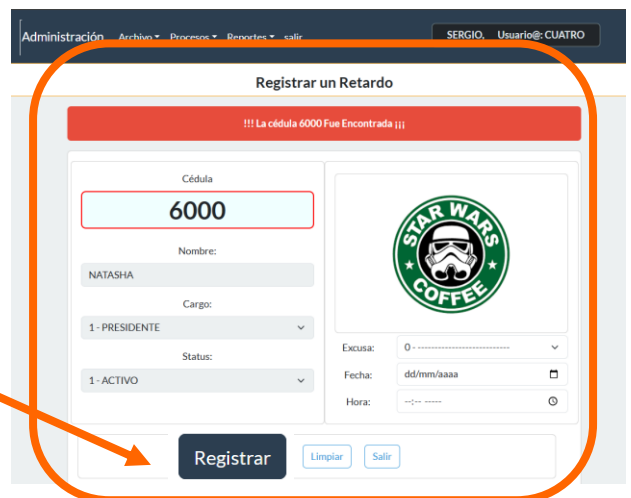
Administración Archivo ▾ Procesos ▾ Reportes ▾ salir

SERGIO, Usuario@: CUATRO

Registrar un Retardo

!!! La cédula 6000 Fue Encontrada ¡¡¡

Cédula

6000

Nombre:

NATASHA

Cargo:

1 - PRESIDENTE

Status:

1 - ACTIVO

STAR WARS COFFEE

Excusa: 0 - ----------------------------

Fecha: dd/mm/aaaa

Hora: --:-- -----

Registrar

Limpiar

Salir